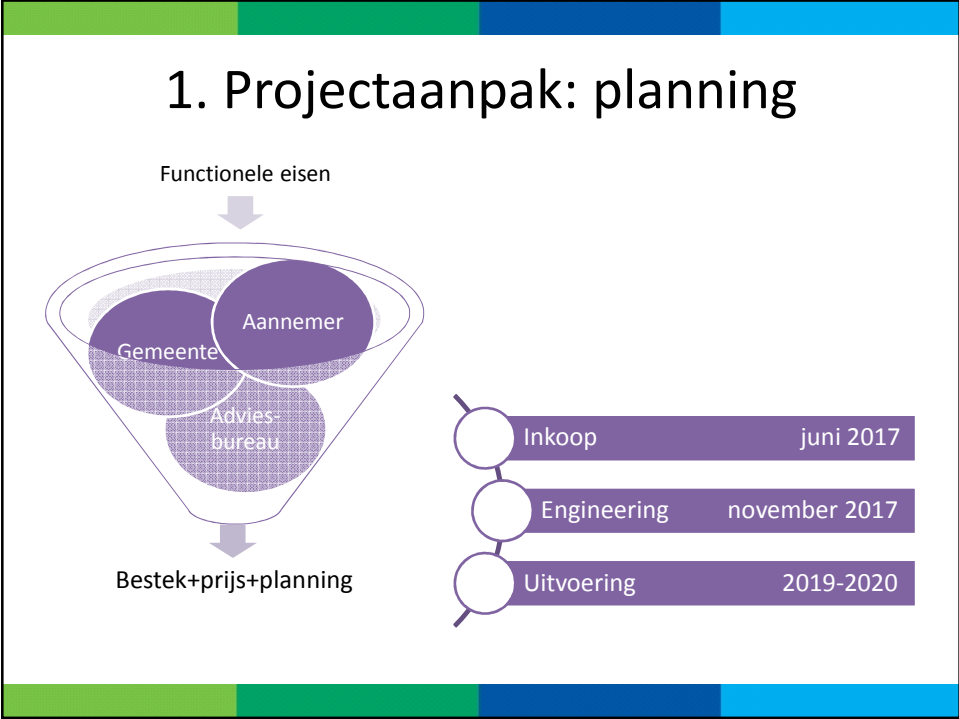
1. Projectaanpak: planning

Functionele eisen

Aannemer

Gemeente

Adviesbureau

Bestek+prijs+planning

| | |
|---|---|
| Inkoop | juni 2017 |
| Engineering | november 2017 |
| Uitvoering | 2019-2020 |